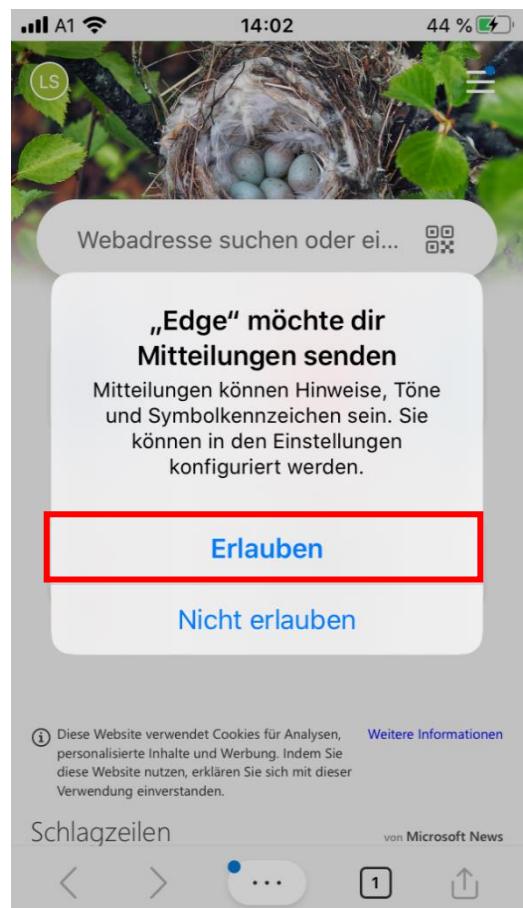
A1 14:02 44 %

LS

Webadresse suchen oder ei...

„Edge“ möchte dir Mitteilungen senden

Mitteilungen können Hinweise, Töne und Symbolkennzeichen sein. Sie können in den Einstellungen konfiguriert werden.

Erlauben

Nicht erlauben

Diese Website verwendet Cookies für Analysen, personalisierte Inhalte und Werbung. Indem Sie diese Website nutzen, erklären Sie sich mit dieser Verwendung einverstanden.

Weitere Informationen

Schlagzeilen

von Microsoft News

1